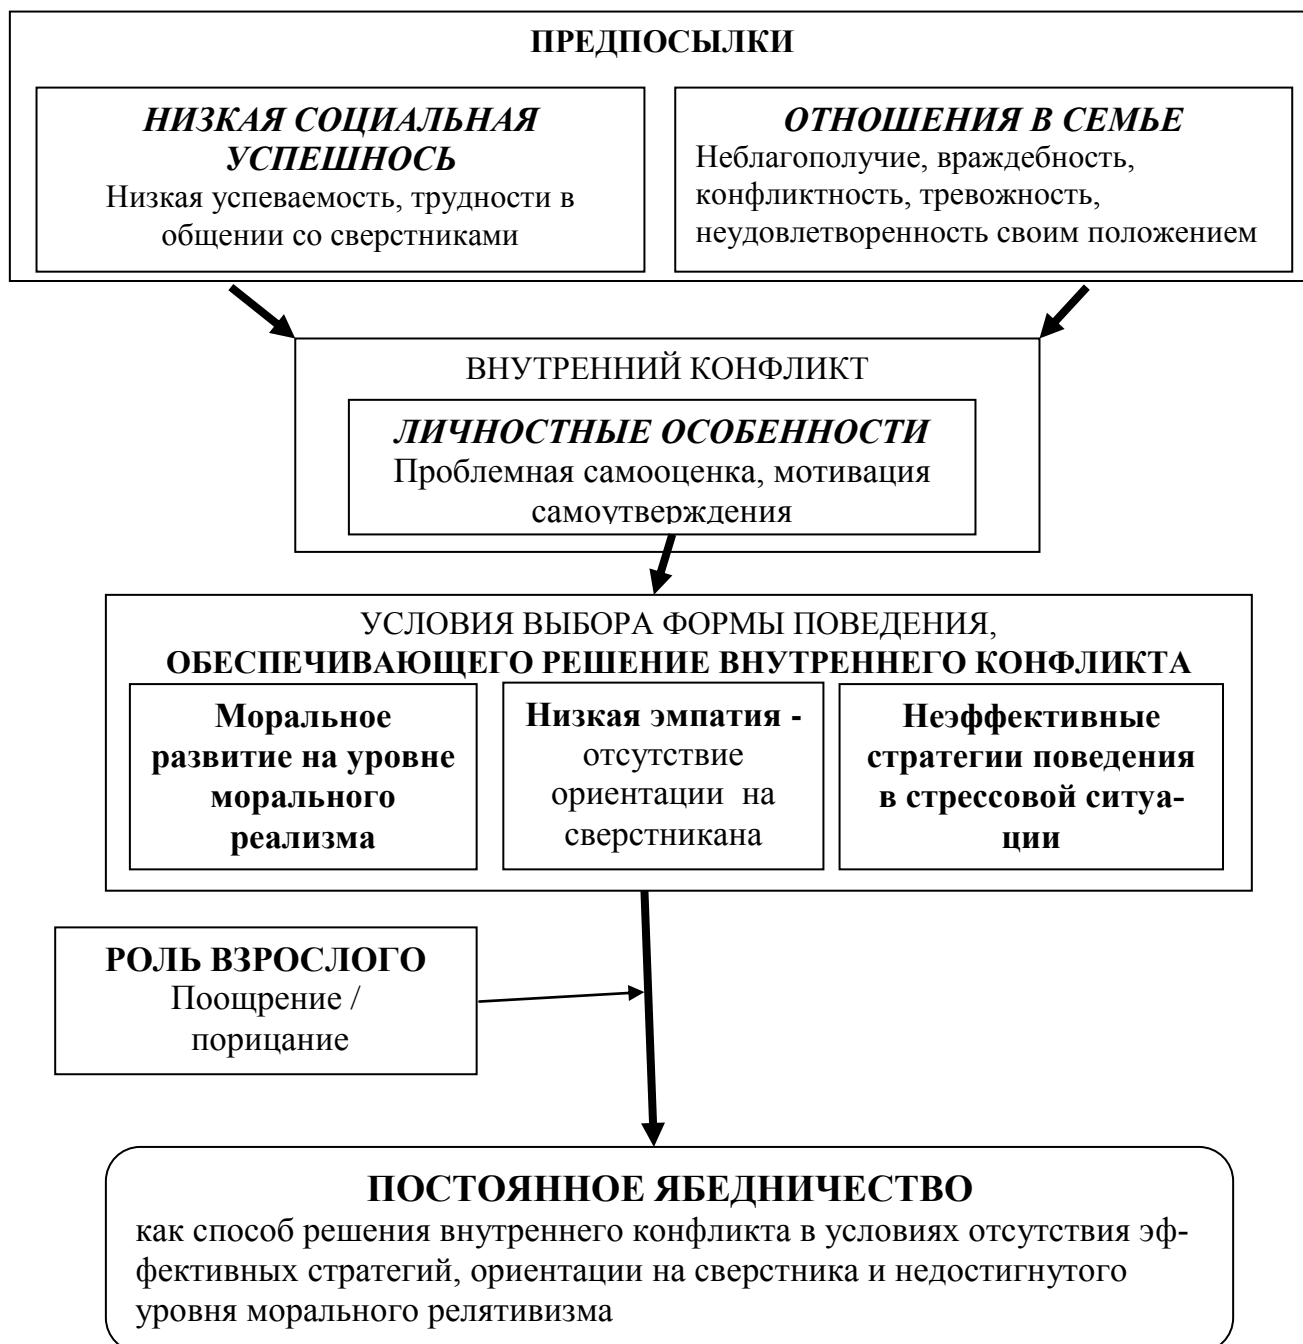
ПРЕДПОСЫЛКИ

НИЗКАЯ СОЦИАЛЬНАЯ УСПЕШНОСЬ
Низкая успеваемость, трудности в общении со сверстниками

ОТНОШЕНИЯ В СЕМЬЕ
Неблагополучие, враждебность, конфликтность, тревожность, неудовлетворенность своим положением

ВНУТРЕННИЙ КОНФЛИКТ

ЛИЧНОСТНЫЕ ОСОБЕННОСТИ
Проблемная самооценка, мотивация самоутверждения

УСЛОВИЯ ВЫБОРА ФОРМЫ ПОВЕДЕНИЯ,
ОБЕСПЕЧИВАЮЩЕГО РЕШЕНИЕ ВНУТРЕННЕГО КОНФЛИКТА

Моральное развитие на уровне морального реализма

Низкая эмпатия - отсутствие ориентации на сверстникана

Неэффективные стратегии поведения в стрессовой ситуации

РОЛЬ ВЗРОСЛОГО
Поощрение / порицание

ПОСТОЯННОЕ ЯБЕДНИЧЕСТВО
как способ решения внутреннего конфликта в условиях отсутствия эффективных стратегий, ориентации на сверстника и недостигнутого уровня морального релятивизма